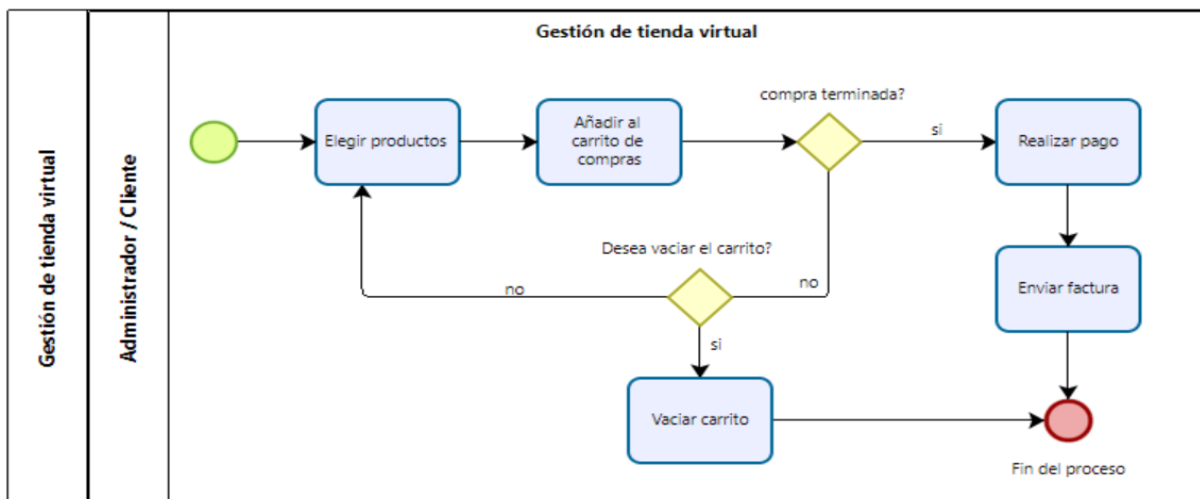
Gestión de tienda virtual

Gestión de tienda virtual

Administrador / Cliente

Elegir productos

Añadir al carrito de compras

compra terminada?

si

Realizar pago

Enviar factura

Desea vaciar el carrito?

no

no

si

Vaciar carrito

Fin del proceso